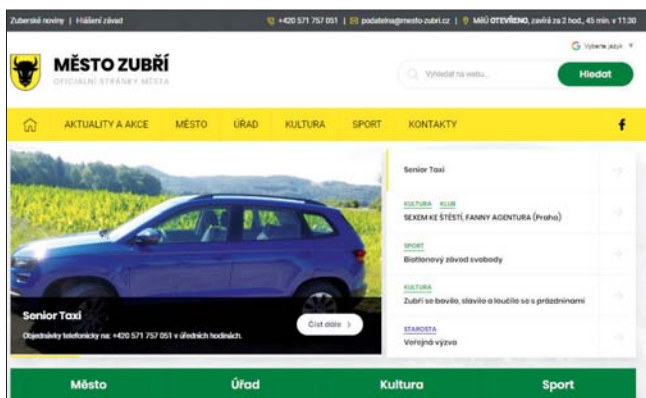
Zuberské noviny | Hlášení závad

+420 571 757 051 | podatelna@mesto-zubri.cz | MěÚ OTEVŘENO, zavírá za 2 hod., 45 min. v 11:30

MĚSTO ZUBŘÍ
OFICIÁLNÍ STRÁNKY MĚSTA

Vyberte jazyk

Vyhledat na webu...

Hledat

AKTUALITY A AKCE | MĚSTO | ÚŘAD | KULTURA | SPORT | KONTAKTY

Senior Taxi

Objednávky telefonicky na: +420 571 757 051 v úředních hodinách.

Číst dále

Senior Taxi

KULTURA KLUB
SEXEM KE ŠTĚSTÍ, FANNY AGENTURA (Praha)

SPORT
Biatlonový závod svobody

KULTURA
Zubří se bavilo, slavilo a loučilo se s prázdninami

STAROSTA
Veřejná výzva

Město | Úřad | Kultura | Sport